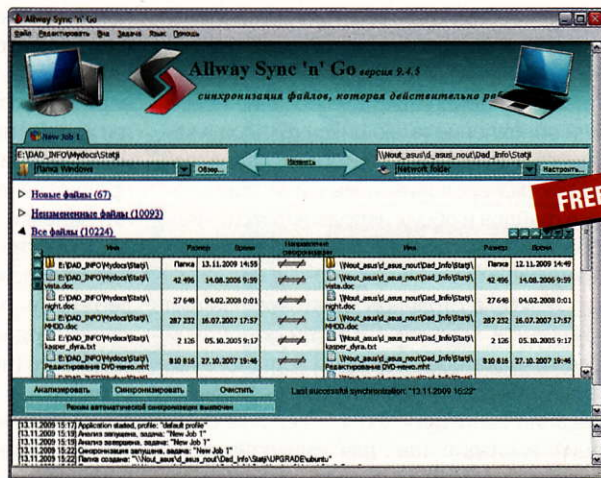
Allway Sync 'n' Go

Файл Редактировать Вид Задача Язык Помощь

Allway Sync 'n' Go версия 9.4.5

синхронизация файлов, которая действительно ра

New Job 1

E:\DAD_INFO\Mydocs\Statji

Папка Windows

Обзор...

Изменить

\\Nout_asus\d_asus_nout\Dad_Info\Statji

Network folder

Настроить...

FREE

Новые файлы (67)

Неизмененные файлы (10093)

Все файлы (10224)

| Имя | Размер | Время | Направление синхронизации | Имя | Размер | Время |
|---|---|---|---|---|---|---|
| E:\DAD_INFO\Mydocs\Statji\ | Папка | 13.11.2009 14:55 | | \\Nout_asus\d_asus_nout\Dad_Info\Statji\ | Папка | 12.11.2009 14:49 |
| E:\DAD_INFO\Mydocs\Statji\ vista.doc | 42 496 | 14.08.2006 9:59 | | \\Nout_asus\d_asus_nout\Dad_Info\Statji\ vista.doc | 42 496 | 14.08.2006 9:59 |
| E:\DAD_INFO\Mydocs\Statji\ night.doc | 27 648 | 04.02.2008 0:01 | | \\Nout_asus\d_asus_nout\Dad_Info\Statji\ night.doc | 27 648 | 04.02.2008 0:01 |
| E:\DAD_INFO\Mydocs\Statji\ MHDD.doc | 287 232 | 16.07.2007 17:57 | | \\Nout_asus\d_asus_nout\Dad_Info\Statji\ MHDD.doc | 287 232 | 16.07.2007 17:57 |
| E:\DAD_INFO\Mydocs\Statji\ kasper_dyra.txt | 2 126 | 05.10.2005 9:17 | | \\Nout_asus\d_asus_nout\Dad_Info\Statji\ kasper_dyra.txt | 2 126 | 05.10.2005 9:17 |
| E:\DAD_INFO\Mydocs\Statji\ Редактирование DVD-video.mht | 810 816 | 27.10.2007 19:46 | | \\Nout_asus\d_asus_nout\Dad_Info\Statji\ Редактирование DVD-video.mht | 810 816 | 27.10.2007 19:46 |

Анализировать Синхронизировать Очистить

Last successful synchronization: "13.11.2009 15:22"

Режим автоматической синхронизации выключен

13.11.2009 15:17] Application started, profile: "default profile"
13.11.2009 15:19] Анализ запущен, задача: "New Job 1"
13.11.2009 15:19] Анализ завершен, задача: "New Job 1"
13.11.2009 15:22] Синхронизация запущена, задача: "New Job 1"
13.11.2009 15:22] Папка создана: "\\Nout_asus\d_asus_nout\Dad_Info\Statji\UPGRADE\ubuntu"